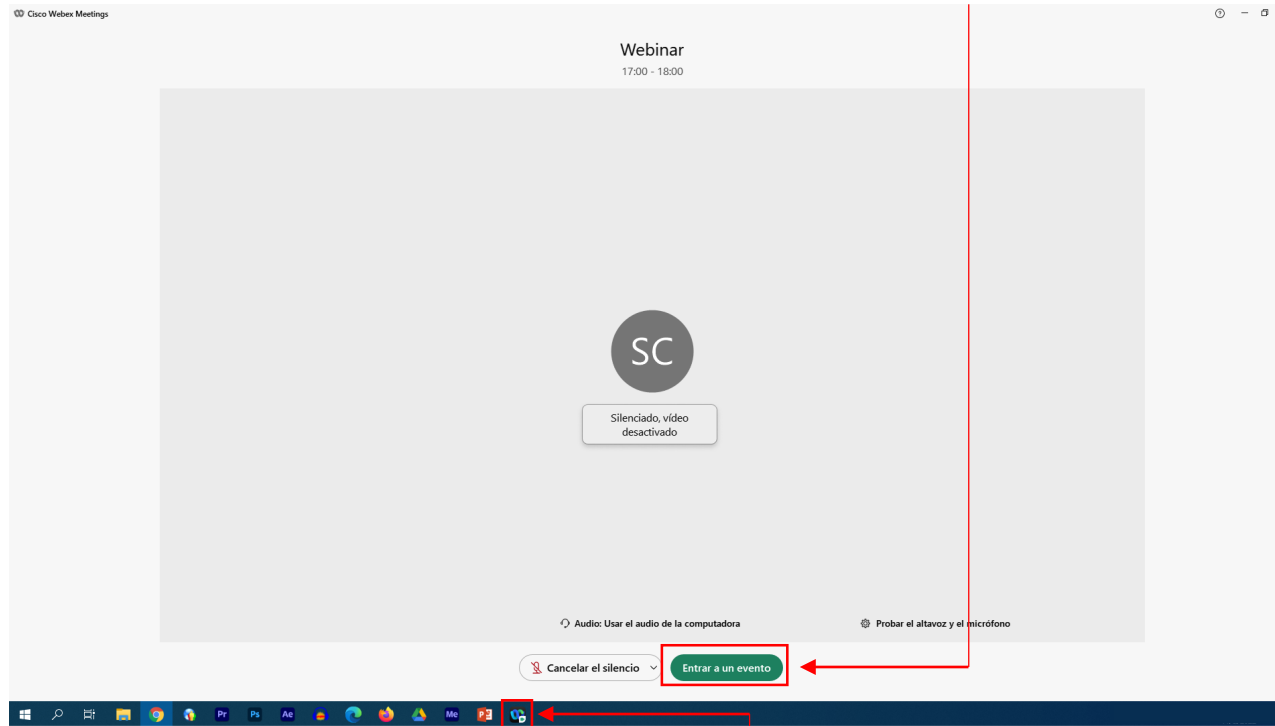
Cisco Webex Meetings

Webinar
17:00 - 18:00

SC

Silenciado, vídeo desactivado

Audio: Usar el audio de la computadora

Probar el altavoz y el micrófono

Cancelar el silencio

Entrar a un evento

Pr Ps Ae Me